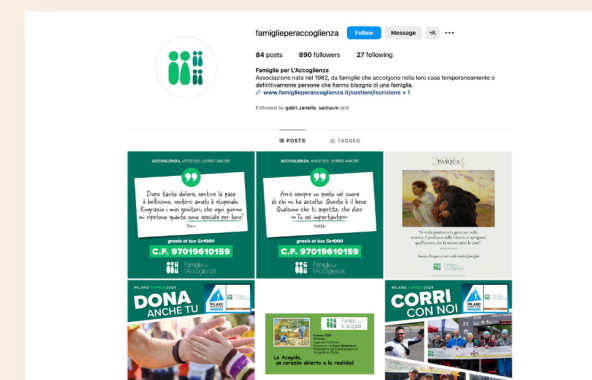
famiglieperaccoglienza Follow Message +𝑘 ···

84 posts 890 followers 27 following

Famiglie per L'Accoglienza
Associazione nata nel 1982, da famiglie che accolgono nella loro casa temporaneamente o definitivamente persone che hanno bisogno di una famiglia.
www.famiglieperaccoglienza.it/sostieni/iscrizione + 1

Followed by gabri.zanella, sanlaum and

POSTS TAGGED

ACCOGLIENZA, VOCE DEL VERBO AMORE

Dopo tanto dolore, sentire la pace è bellissimo, sentirsi amati è stupendo. Ringrazio i miei genitori, che ogni giorno mi ripetono quanto sono speciale per loro!

grazie al tuo 5×1000
C.F. 97019610159

Famiglie per l'Accoglienza

ACCOGLIENZA, VOCE DEL VERBO AMORE

Avrà sempre un posto nel cuore di chi mi ha accolto. Questo è il bene. Qualcuno che ti aspetta, che dice: «Tu sei importante»

grazie al tuo 5×1000
C.F. 97019610159

Famiglie per l'Accoglienza

PASQUA

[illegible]

MILANO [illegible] 2024
DONA ANCHE TU

La Acogida, un corazón abierto a la realidad

MILANO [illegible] 2024
CORRI CON NOI